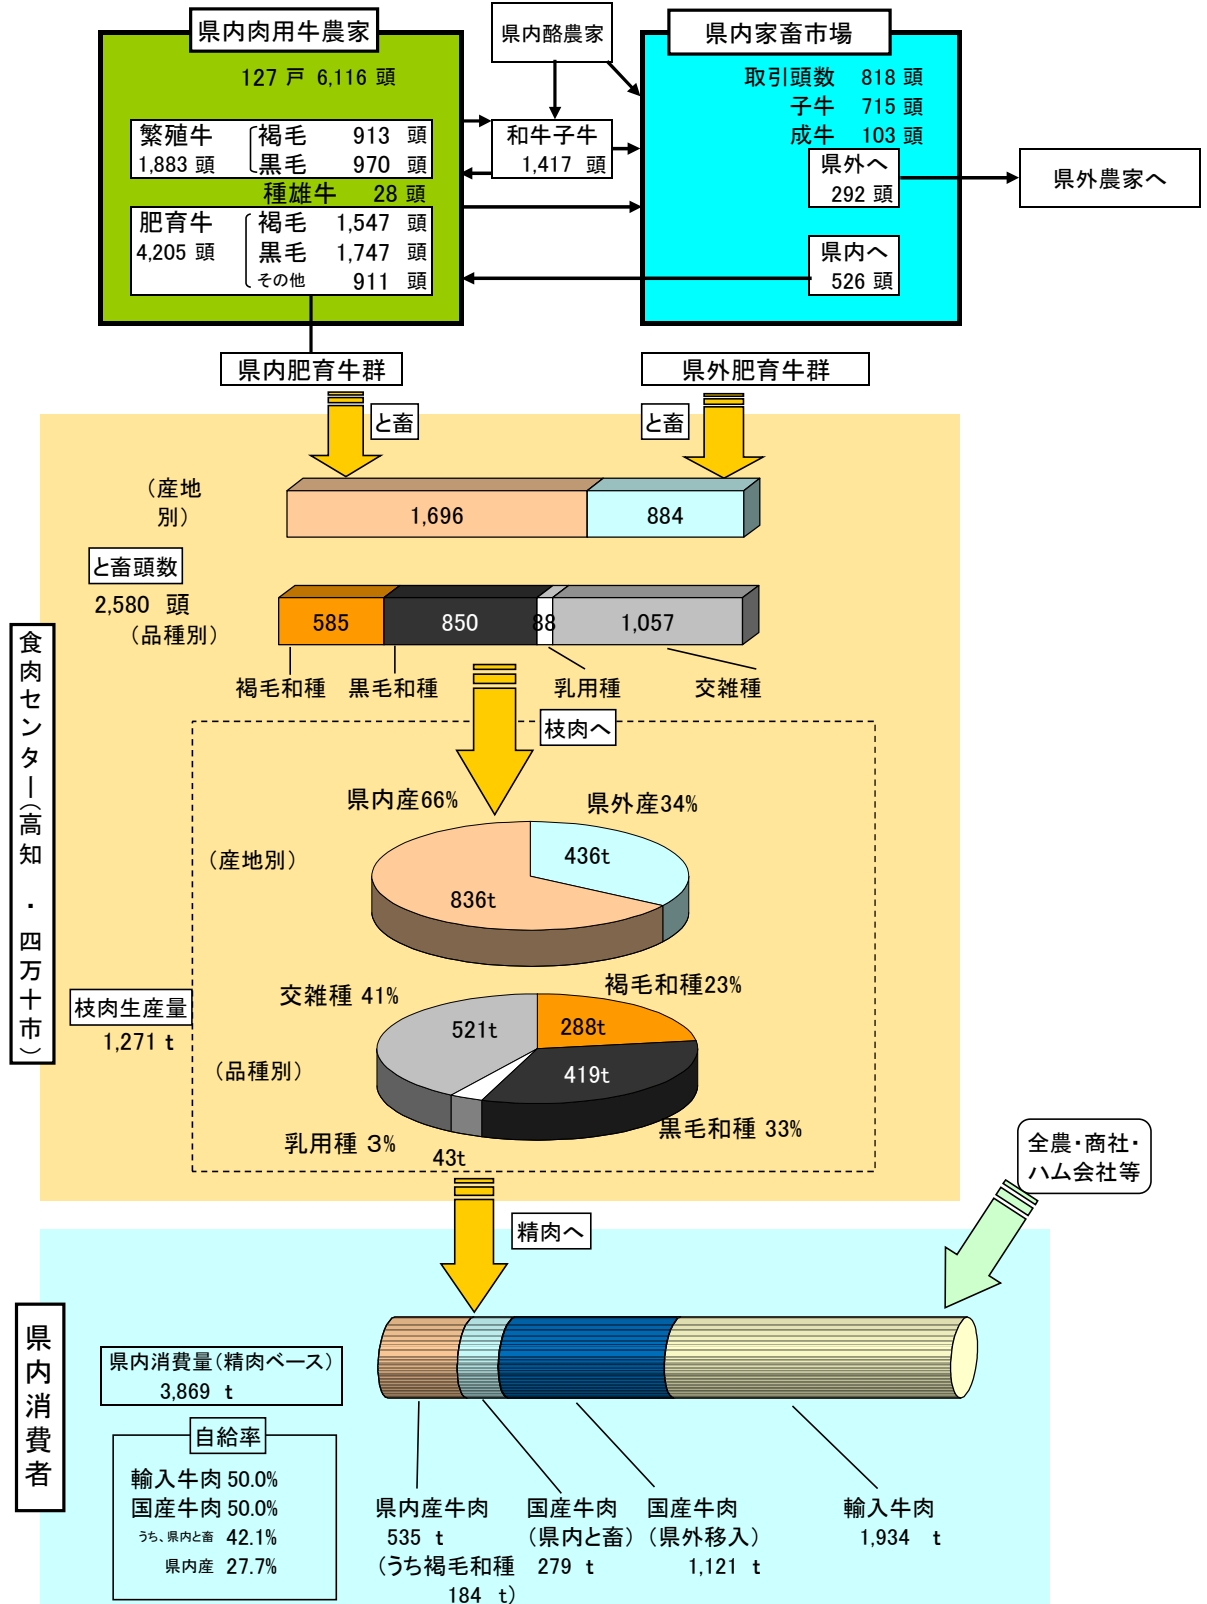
県内肉用牛農家

127 戸 6,116 頭

繁殖牛 1,883 頭 褐毛 913 頭 黒毛 970 頭

種雄牛 28 頭

肥育牛 4,205 頭 褐毛 1,547 頭 黒毛 1,747 頭 その他 911 頭

県内酪農家

和牛子牛 1,417 頭

県内家畜市場

取引頭数 818 頭
子牛 715 頭
成牛 103 頭

県外へ 292 頭

県内へ 526 頭

県外農家へ

県内肥育牛群

県外肥育牛群

と畜

と畜

（産地別）

1,696

884

と畜頭数

2,580 頭

（品種別）

585

850

88

1,057

褐毛和種

黒毛和種

乳用種

交雑種

枝肉へ

県内産66%

県外産34%

（産地別）

436t

836t

交雑種 41%

褐毛和種23%

521t

288t

419t

（品種別）

枝肉生産量

1,271 t

乳用種 3%

43t

黒毛和種 33%

食肉センター（高知・四万十市）

精肉へ

全農・商社・ハム会社等

県内消費者

県内消費量（精肉ベース）
3,869 t

自給率

輸入牛肉 50.0%
国産牛肉 50.0%
うち、県内と畜 42.1%
県内産 27.7%

県内産牛肉
535 t
（うち褐毛和種
184 t）

国産牛肉
（県内と畜）
279 t

国産牛肉
（県外移入）
1,121 t

輸入牛肉
1,934 t